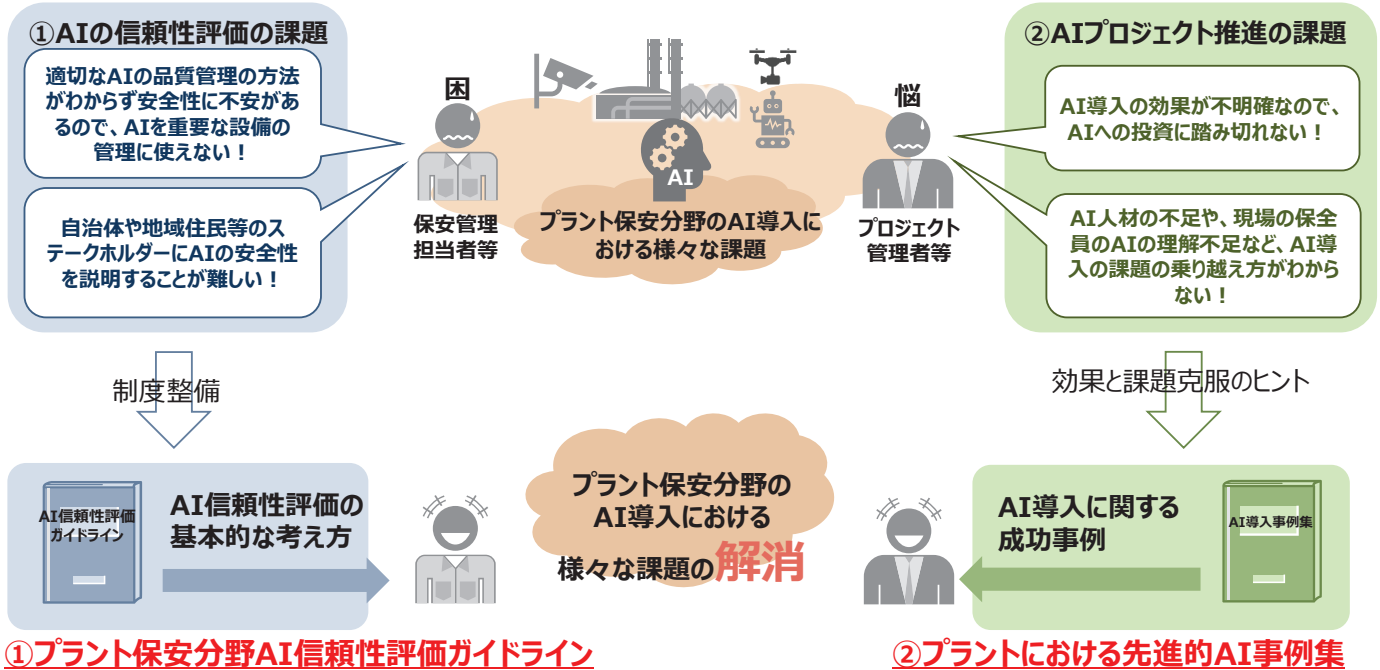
①AIの信頼性評価の課題

適切なAIの品質管理の方法がわからず安全性に不安があるので、AIを重要な設備の管理に使えない！

自治体や地域住民等のステークホルダーにAIの安全性を説明することが難しい！

困

保安管理担当者等

AI

プラント保安分野のAI導入における様々な課題

悩

プロジェクト管理者等

②AIプロジェクト推進の課題

AI導入の効果が不明確なので、AIへの投資に踏み切れない！

AI人材の不足や、現場の保全員のAIの理解不足など、AI導入の課題の乗り越え方がわからない！

制度整備

効果と課題克服のヒント

AI信頼性評価ガイドライン

AI信頼性評価の基本的な考え方

プラント保安分野のAI導入における様々な課題の解消

AI導入に関する成功事例

AI導入事例集

①プラント保安分野AI信頼性評価ガイドライン

②プラントにおける先進的AI事例集